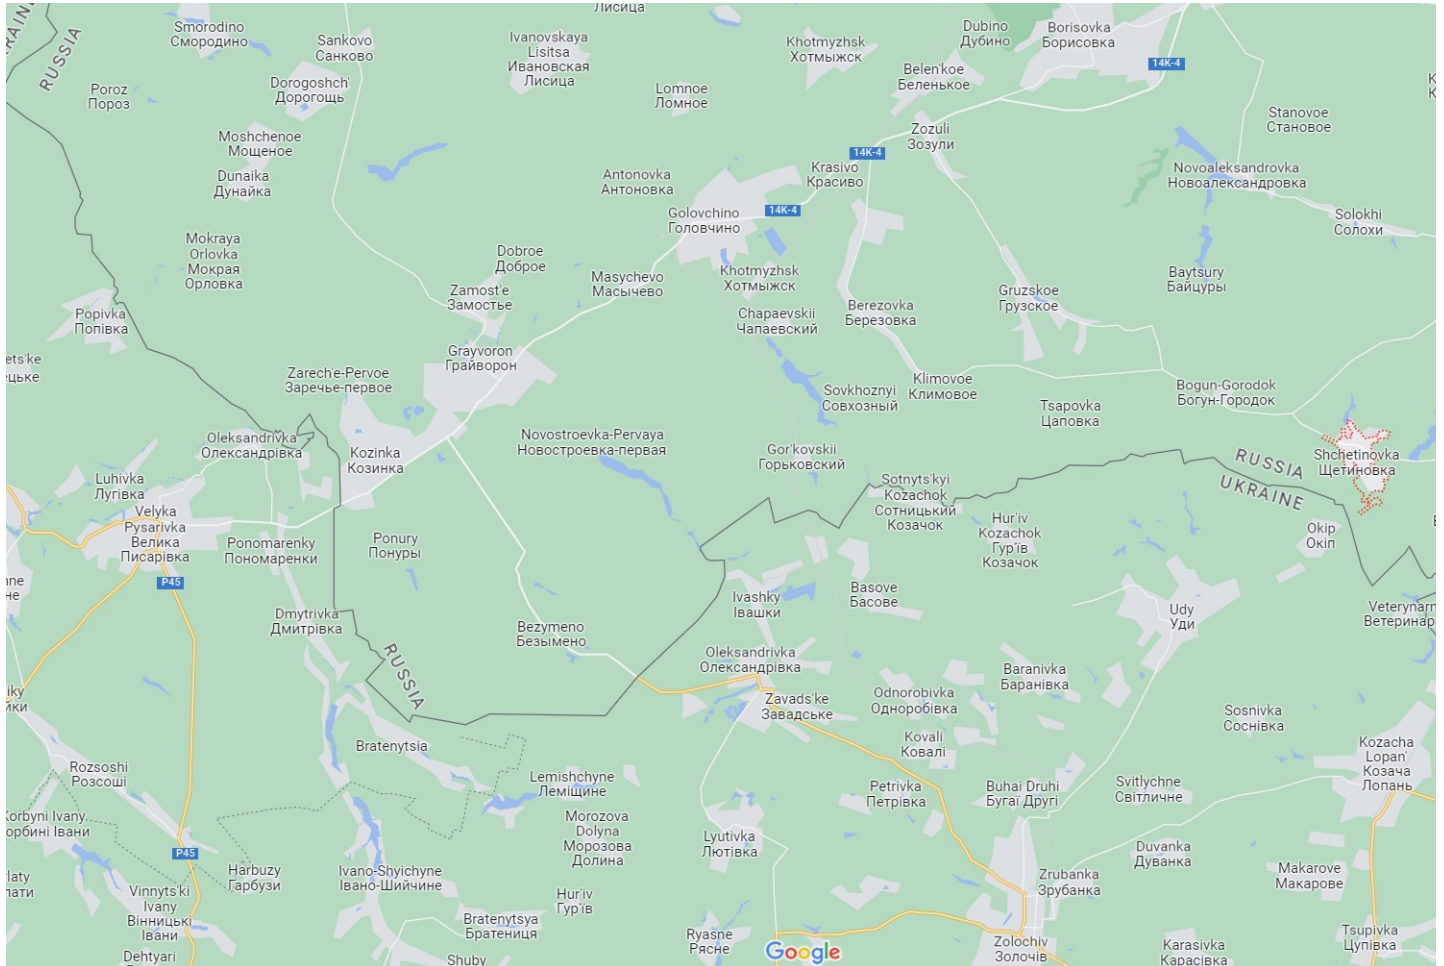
Лисица
RUSSIA
UKRAINE
Smorodino
Смородино
Sankovo
Санково
Ivanovskaya Lisitsa
Ивановская Лисица
Khotmyzhsk
Хотмыжск
Dubino
Дубино
Borisovka
Борисовка
14K-4
Poroz
Пороз
Dorogoshch'
Дорогощь
Lomnoe
Ломное
Belen'koe
Беленькое
Stanovoe
Становое
Moshchenoe
Мощеное
Zozuli
Зозули
14K-4
Dunaika
Дунайка
Antonovka
Антоновка
Krasivo
Красиво
Novoaleksandrovka
Новоалександровка
Golovchino
Головчино
14K-4
Solokhi
Солохи
Mokraya Orlovka
Мокрая Орловка
Dobroe
Доброе
Khotmyzhsk
Хотмыжск
Baytsury
Байцуры
Masychevo
Масычево
Zamost'e
Замостье
Gruzskoe
Грузское
Popivka
Попівка
Berezovka
Березовка
Chapaevskii
Чапаевский
ets'ke
цьке
Grayvoron
Грайворон
Zarech'e-Pervoe
Заречье-первое
Klimovoe
Климовое
Sovkhoznyi
Совхозный
Bogun-Gorodok
Богун-Городок
Tsapovka
Цаповка
Oleksandrivka
Олександрівка
Novostroevka-Pervaya
Новостроевка-первая
Kozinka
Козинка
Gor'kovskii
Горьковский
Shchetinovka
Щетиновка
RUSSIA
UKRAINE
Luhivka
Лугівка
Sotnyts'kyi Kozachok
Сотницький Козачок
Velyka Pysarivka
Велика Писарівка
Hur'iv Kozachok
Гур'їв Козачок
Okip
Окіп
Ponurу
Понуры
Ponomarenky
Пономаренки
P45
ine
не
Basove
Басове
Udy
Уди
Veterynar
Ветеринар
Ivashky
Івашки
Dmytrivka
Дмитрівка
Bezymeno
Безымено
RUSSIA
Oleksandrivka
Олександрівка
Baranivka
Баранівка
iky
йки
Zavads'ke
Завадське
Odnorobivka
Одноробівка
Sosnivka
Соснівка
Kovali
Ковалі
Bratenytsia
Kozacha Lopan'
Козача Лопань
Rozsoshi
Розсоші
Lemishchyne
Лемішчине
Svitlychne
Світличне
Petrivka
Петрівка
Buhai Druhi
Бугаї Другі
Korbyni Ivany
Корбині Івани
Morozova Dolyna
Морозова Долина
P45
Lyutivka
Лютівка
Duvanka
Дуванка
Harbuzy
Гарбузи
laty
лати
Ivano-Shyichyne
Івано-Шийчине
Zrubanka
Зрубанка
Makarove
Макарове
Vinnyts'ki Ivany
Вінницькі Івани
Hur'iv
Гур'їв
Bratenytsya
Братениця
Tsupivka
Цупівка
Ryasne
Рясне
Google
Zolochiv
Золочів
Karasivka
Карасівка
Dehtyari
Shuby